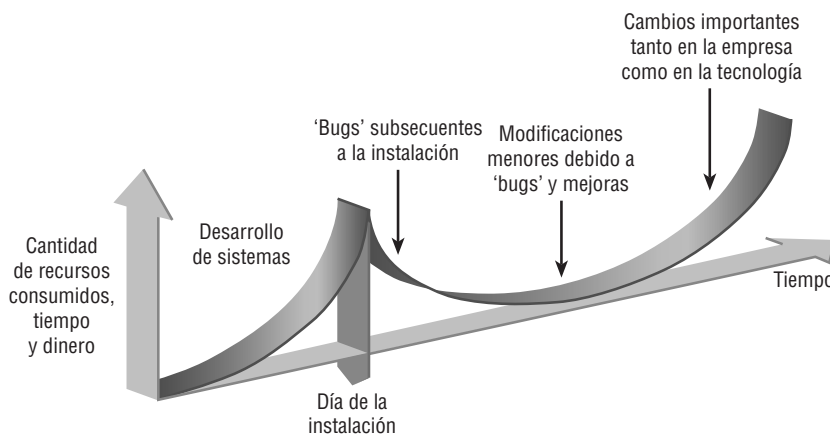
Cambios importantes tanto en la empresa como en la tecnología

'Bugs' subsecuentes a la instalación

Modificaciones menores debido a 'bugs' y mejoras

Desarrollo de sistemas

Cantidad de recursos consumidos, tiempo y dinero

Tiempo

Día de la instalación